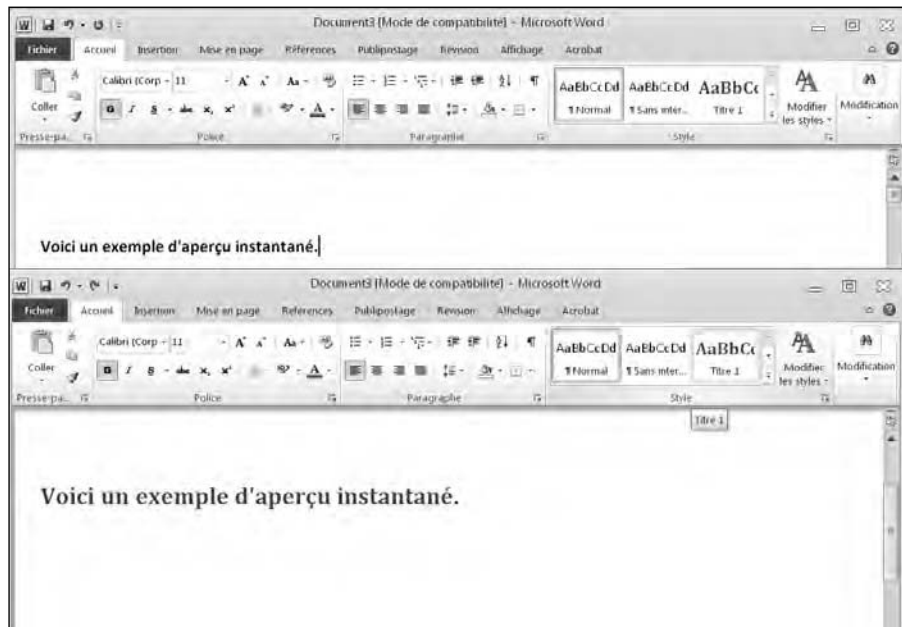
Document3 [Mode de compatibilité] - Microsoft Word

Fichier Accueil Insertion Mise en page Références Publipostage Révision Affichage Acrobat

Coller Calibri (Corp - 11 AaBbCcDd AaBbCcDd AaBbCc ¶ Normal ¶ Sans inter... Titre 1 Modifier les styles Modification

Presse-pa... Police Paragraphe Style

Voici un exemple d'aperçu instantané.

Document3 [Mode de compatibilité] - Microsoft Word

Fichier Accueil Insertion Mise en page Références Publipostage Révision Affichage Acrobat

Coller Calibri (Corp - 11 AaBbCcDd AaBbCcDd AaBbCc ¶ Normal ¶ Sans inter... Titre 1 Modifier les styles Modification

Presse-pa... Police Paragraphe Style

Titre 1

Voici un exemple d'aperçu instantané.